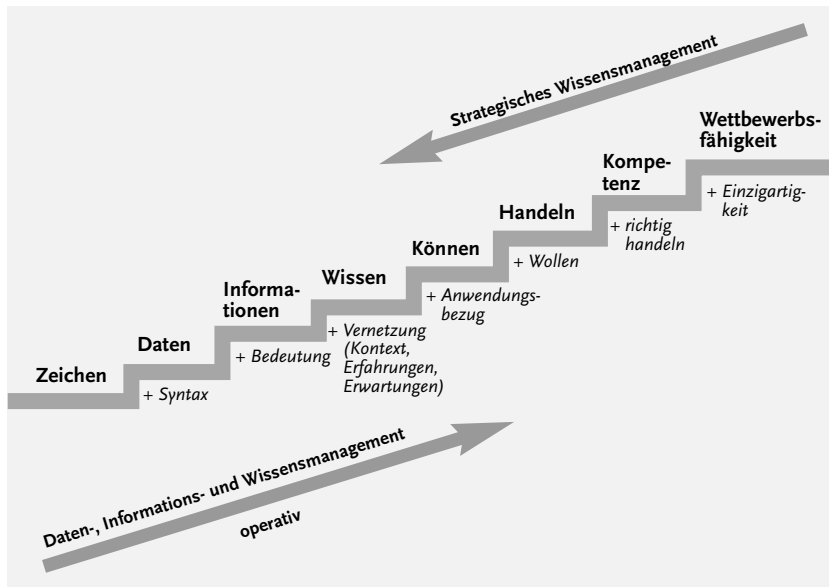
Strategisches Wissensmanagement

Wettbewerbsfähigkeit

Kompetenz

+ Einzigartigkeit

Handeln

+ richtig handeln

Können

+ Wollen

Wissen

+ Anwendungsbezug

Informationen

+ Vernetzung (Kontext, Erfahrungen, Erwartungen)

Daten

+ Bedeutung

Zeichen

+ Syntax

Daten-, Informations- und Wissensmanagement

operativ